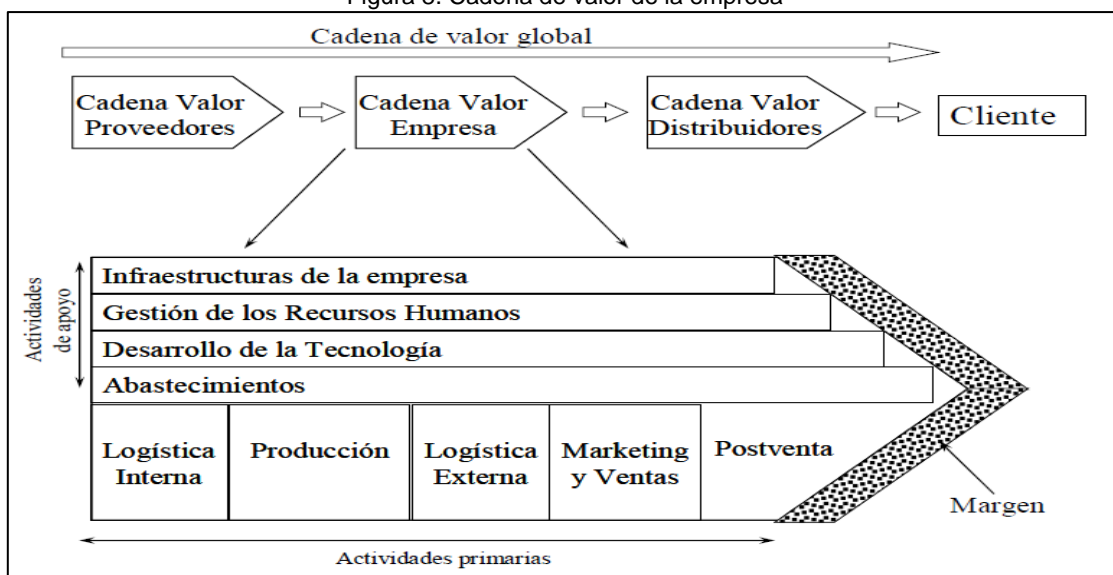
Figura 3. Cadena de valor de la empresa

Cadena de valor global

Cadena Valor Proveedores

Cadena Valor Empresa

Cadena Valor Distribuidores

Cliente

Actividades de apoyo

Infraestructuras de la empresa

Gestión de los Recursos Humanos

Desarrollo de la Tecnología

Abastecimientos

| Logística Interna | Producción | Logística Externa | Marketing y Ventas | Postventa |
|---|---|---|---|---|

Margen

Actividades primarias